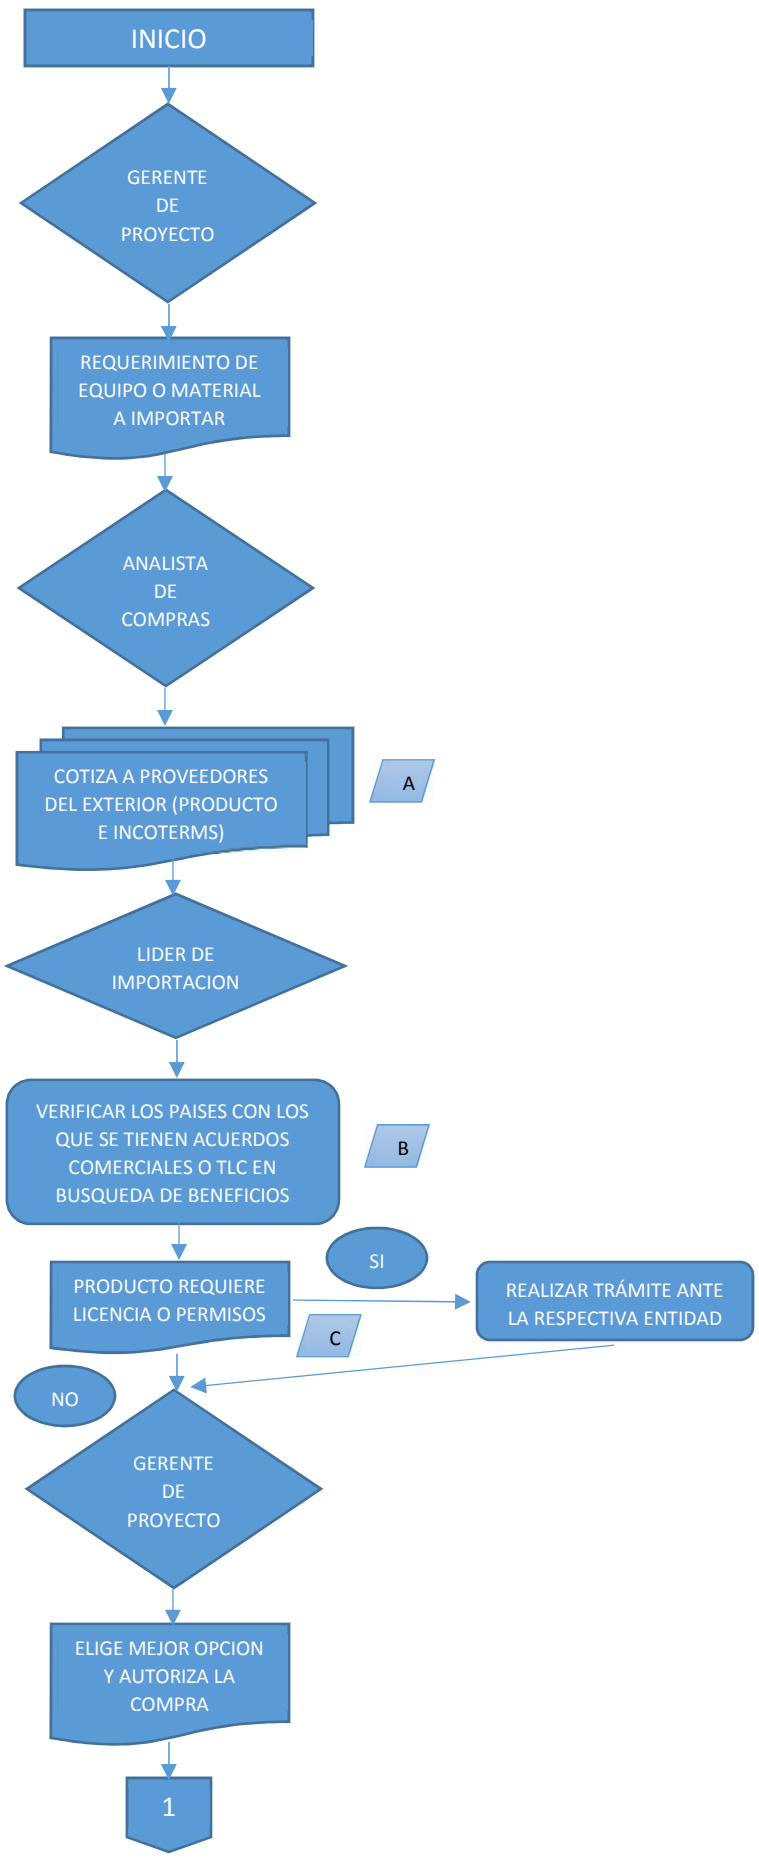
INICIO

GERENTE DE PROYECTO

REQUERIMIENTO DE EQUIPO O MATERIAL A IMPORTAR

ANALISTA DE COMPRAS

COTIZA A PROVEEDORES DEL EXTERIOR (PRODUCTO E INCOTERMS)

A

LIDER DE IMPORTACION

VERIFICAR LOS PAISES CON LOS QUE SE TIENEN ACUERDOS COMERCIALES O TLC EN BUSQUEDA DE BENEFICIOS

B

SI

PRODUCTO REQUIERE LICENCIA O PERMISOS

REALIZAR TRÁMITE ANTE LA RESPECTIVA ENTIDAD

C

NO

GERENTE DE PROYECTO

ELIGE MEJOR OPCION Y AUTORIZA LA COMPRA

1